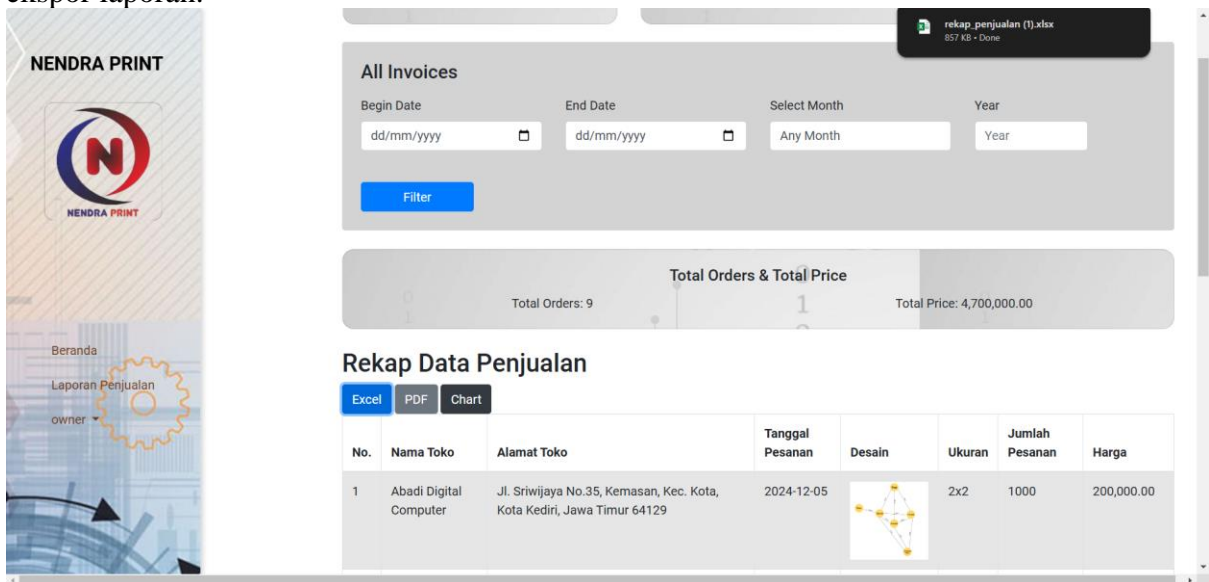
ekspor laporan.

NENDRA PRINT

NENDRA PRINT

Beranda

Laporan Penjualan

owner

rekap_penjualan (1).xlsx
857 KB • Done

All Invoices

Begin Date
dd/mm/yyyy

End Date
dd/mm/yyyy

Select Month
Any Month

Year
Year

Filter

Total Orders & Total Price

Total Orders: 9

Total Price: 4,700,000.00

Rekap Data Penjualan

Excel PDF Chart

| No. | Nama Toko | Alamat Toko | Tanggal Pesanan | Desain | Ukuran | Jumlah Pesanan | Harga |
|---|---|---|---|---|---|---|---|
| 1 | Abadi Digital Computer | Jl. Sriwijaya No.35, Kemasan, Kec. Kota, Kota Kediri, Jawa Timur 64129 | 2024-12-05 | | 2x2 | 1000 | 200,000.00 |